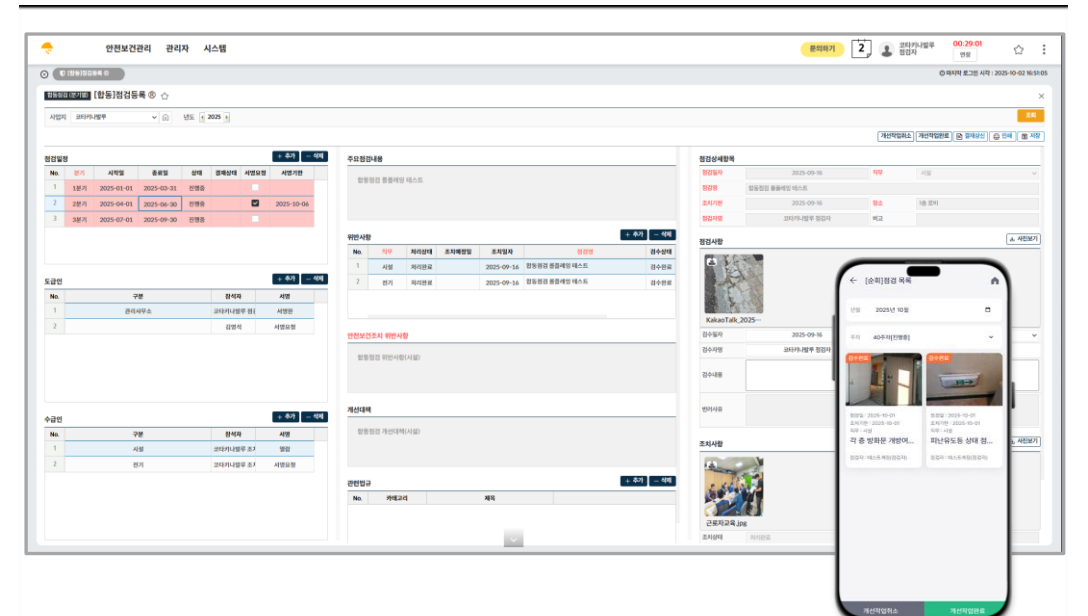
안전보건관리 관리자 시스템

문의하기 2 코타키나발루 점검자 00:29:01 연장

[합동]점검등록

마지막 로그인 시각 : 2025-10-02 16:51:05

합동점검 (분기별) [합동]점검등록

사업장 코타키나발루 년도 2025

조회

개선작업취소 개선작업완료 결재상신 인쇄 저장

점검일정 + 추가 − 삭제

| No. | 분기 | 시작일 | 종료일 | 상태 | 결재상태 | 서명요청 | 서명기한 |
|---|---|---|---|---|---|---|---|
| 1 | 1분기 | 2025-01-01 | 2025-03-31 | 진행중 | | | |
| 2 | 2분기 | 2025-04-01 | 2025-06-30 | 진행중 | | | 2025-10-06 |
| 3 | 3분기 | 2025-07-01 | 2025-09-30 | 진행중 | | | |

도급인 + 추가 − 삭제

| No. | 구분 | 참석자 | 서명 |
|---|---|---|---|
| 1 | 관리사무소 | 코타키나발루 점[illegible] | 서명완 |
| 2 | | 김범석 | 서명요청 |

수급인 + 추가 − 삭제

| No. | 구분 | 참석자 | 서명 |
|---|---|---|---|
| 1 | 시설 | 코타키나발루 조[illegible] | 서명완 |
| 2 | 전기 | 코타키나발루 조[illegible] | 서명요청 |

주요점검내용

합동점검 통품예방 테스트

위반사항 + 추가 − 삭제

| No. | 직무 | 처리상태 | 조치예정일 | 조치일자 | 점검명 | 검수상태 |
|---|---|---|---|---|---|---|
| 1 | 시설 | 처리완료 | | 2025-09-16 | 합동점검 통품예방 테스트 | 검수완료 |
| 2 | 전기 | 처리완료 | | 2025-09-16 | 합동점검 통품예방 테스트 | 검수완료 |

안전보건조치 위반사항

합동점검 위반사항(시설)

개선대책

합동점검 개선대책(시설)

관련법규 + 추가 − 삭제

| No. | 카테고리 | 제목 |
|---|---|---|

점검상세항목

점검일자 2025-09-16 직무 시설
점검명 합동점검 통품예방 테스트
조치기한 2025-09-16 장소 1층 로비
점검자명 코타키나발루 점검자 비고

점검사항 사진보기

KakaoTalk_2025...

검수일자 2025-09-16
검수자명 코타키나발루 점검자
검수내용
반려사유

조치사항 사진보기

근로자교육.jpg

조치상태 처리완료

[순회]점검 목록

년월 2025년 10월
주차 40주차[진행중]

검수완료
점검일 : 2025-10-01
조치기한 : 2025-10-01
직무 : 시설
각 층 방화문 개방여...
점검자 : 테스트계정(점검자)

검수완료
점검일 : 2025-10-01
조치기한 : 2025-10-01
직무 : 시설
피난유도등 상태 점...
점검자 : 테스트계정(점검자)

개선작업취소 개선작업완료